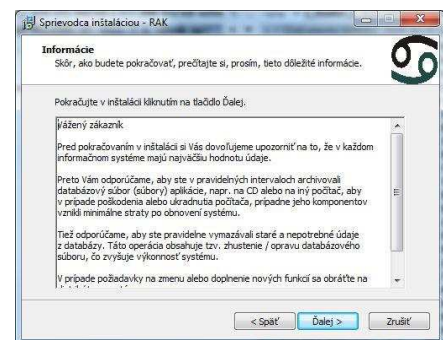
Sprievodca inštaláciou - RAK

Informácie
Skôr, ako budete pokračovať, prečítajte si, prosím, tieto dôležité informácie.

Pokračujte v inštalácii kliknutím na tlačidlo Ďalej.

Vážený zákazník

Pred pokračovaním v inštalácii si Vás dovoľujeme upozorniť na to, že v každom informačnom systéme majú najväčšiu hodnotu údaje.

Preto Vám odporúčame, aby ste v pravidelných intervaloch archivovali databázový súbor (súbory) aplikácie, napr. na CD alebo na iný počítač, aby v prípade poškodenia alebo ukradnutia počítača, prípadne jeho komponentov vznikli minimálne straty po obnovení systému.

Tiež odporúčame, aby ste pravidelne vymazávali staré a nepotrebné údaje z databázy. Táto operácia obsahuje tzv. zhustenie / opravu databázového súboru, čo zvyšuje výkonnosť systému.

V prípade požiadavky na zmenu alebo doplnenie nových funkcií sa obráťte na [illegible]

< Späť    Ďalej >    Zrušiť